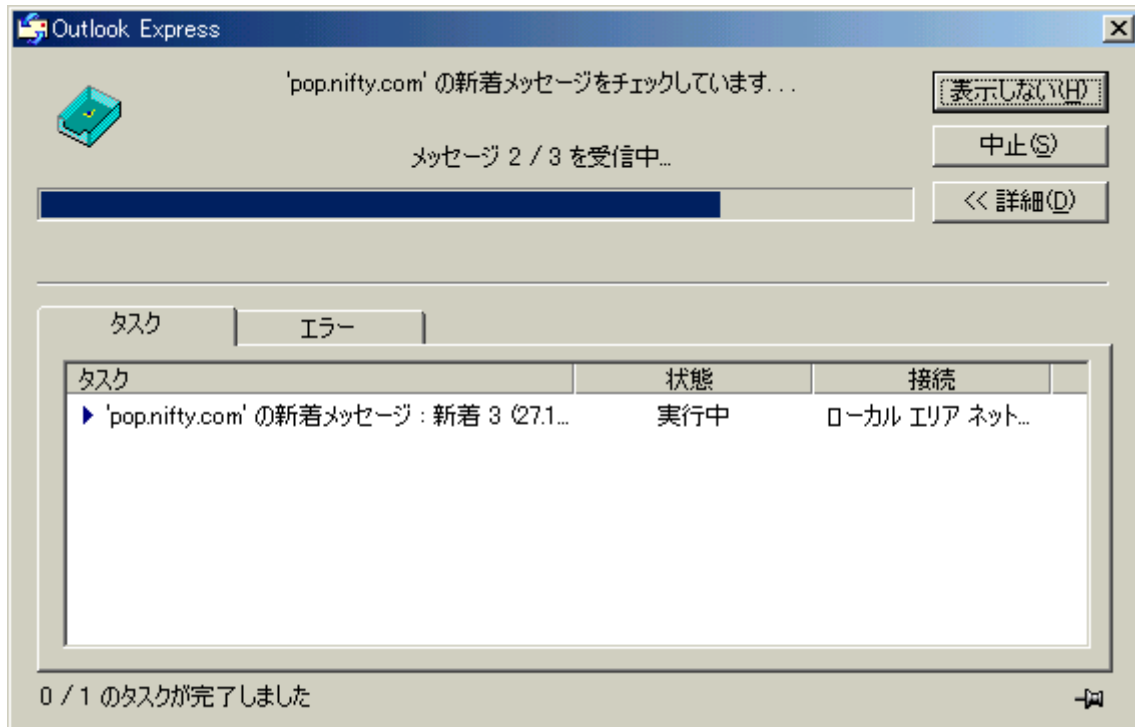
Outlook Express

'pop.nifty.com' の新着メッセージをチェックしています...

表示しない(H)

中止(S)

メッセージ 2 / 3 を受信中...

<< 詳細(D)

タスク

エラー

| タスク | 状態 | 接続 |
|---|---|---|
| 'pop.nifty.com' の新着メッセージ : 新着 3 (27.1... | 実行中 | ローカル エリア ネット... |

0 / 1 のタスクが完了しました